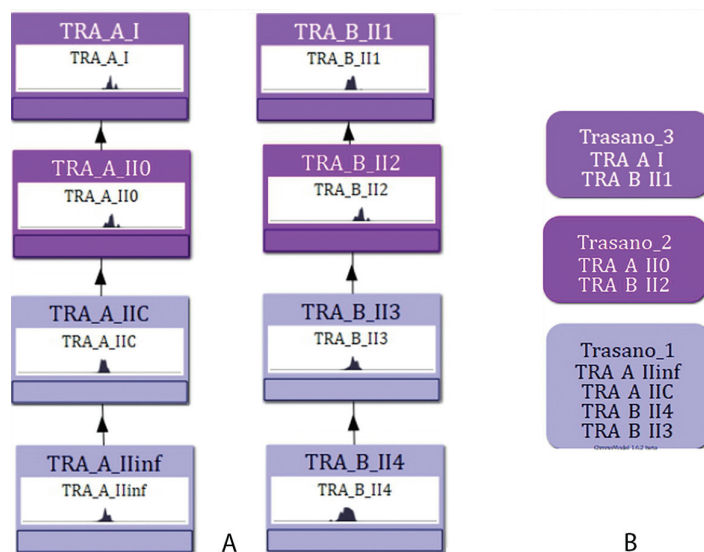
TRA_A_I
TRA_A_I

TRA_A_II0
TRA_A_II0

TRA_A_IIC
TRA_A_IIC

TRA_A_IIinf
TRA_A_IIinf

TRA_B_II1
TRA_B_II1

TRA_B_II2
TRA_B_II2

TRA_B_II3
TRA_B_II3

TRA_B_II4
TRA_B_II4

A

Trasano_3
TRA A I
TRA B II1

Trasano_2
TRA A II0
TRA B II2

Trasano_1
TRA A IIinf
TRA A IIC
TRA B II4
TRA B II3
OxCal v4.2 beta

B